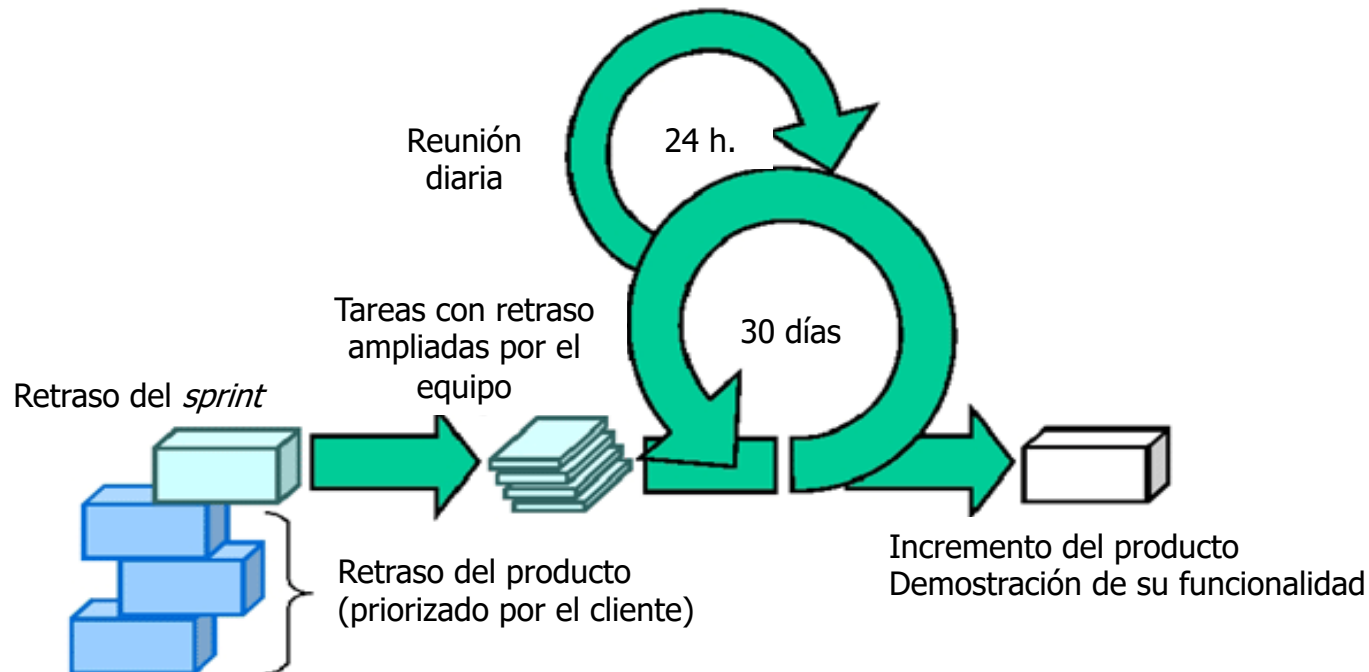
Reunión diaria

24 h.

Tareas con retraso ampliadas por el equipo

30 días

Retraso del *sprint*

Retraso del producto (priorizado por el cliente)

Incremento del producto
Demostración de su funcionalidad